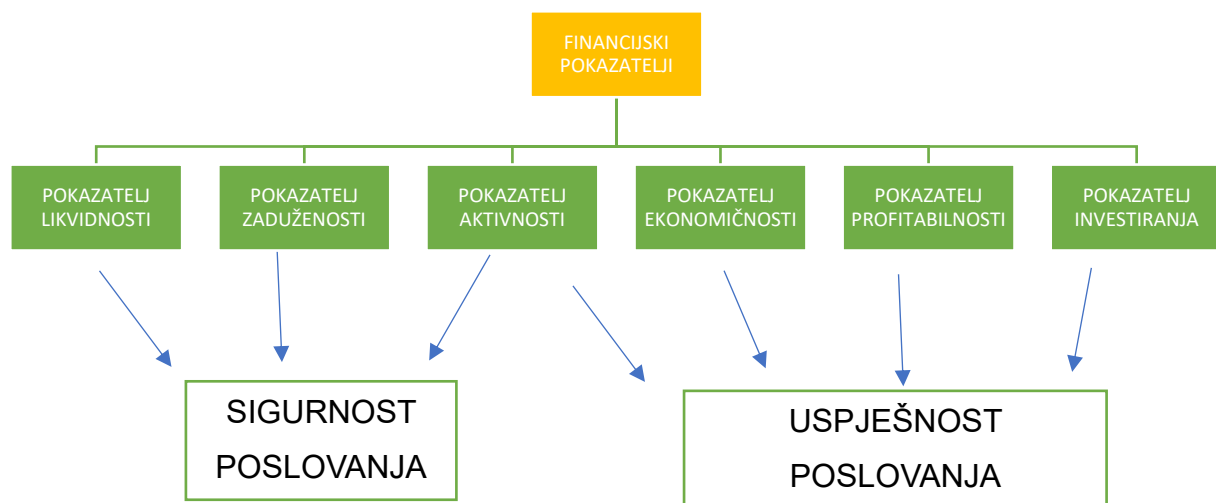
FINANCIJSKI POKAZATELJI

POKAZATELJ LIKVIDNOSTI

POKAZATELJ ZADUŽENOSTI

POKAZATELJ AKTIVNOSTI

POKAZATELJ EKONOMIČNOSTI

POKAZATELJ PROFITABILNOSTI

POKAZATELJ INVESTIRANJA

SIGURNOST POSLOVANJA

USPJEŠNOST POSLOVANJA